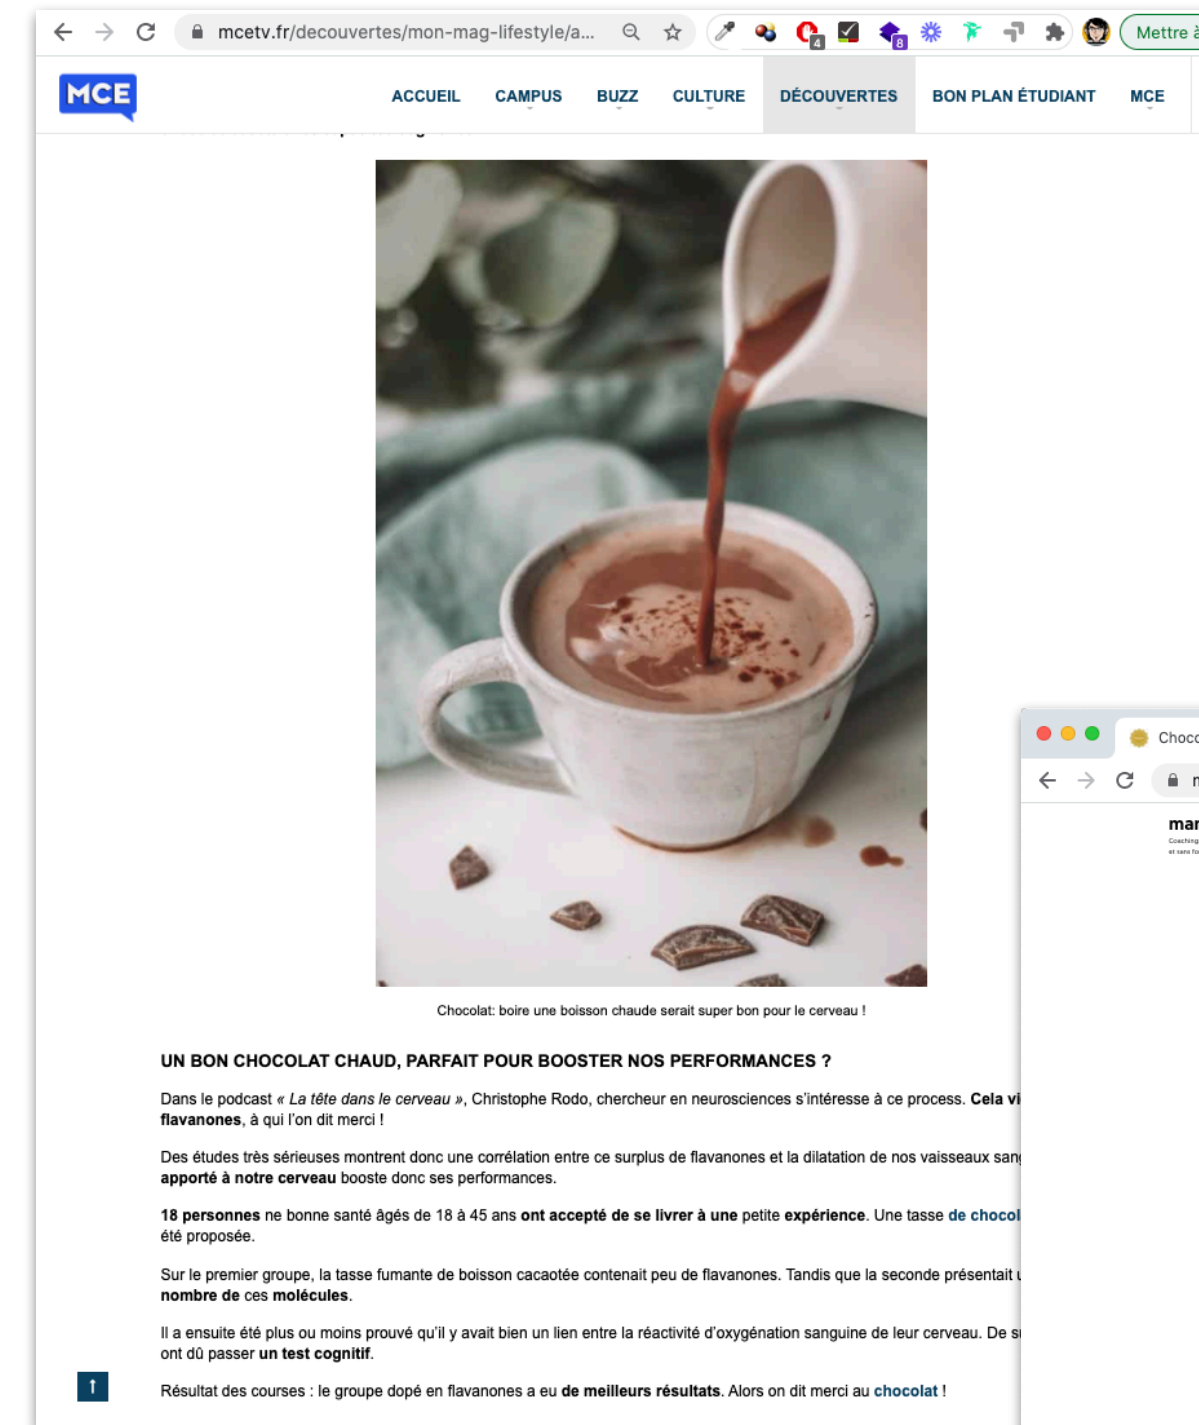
mcetv.fr/decouvertes/mon-mag-lifestyle/a...

Mettre à

MCE

ACCUEIL CAMPUS BUZZ CULTURE DÉCOUVERTES BON PLAN ÉTUDIANT MCE

Chocolat: boire une boisson chaude serait super bon pour le cerveau !

UN BON CHOCOLAT CHAUD, PARFAIT POUR BOOSTER NOS PERFORMANCES ?

Dans le podcast « La tête dans le cerveau », Christophe Rodo, chercheur en neurosciences s'intéresse à ce process. Cela vi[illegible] flavanones, à qui l'on dit merci !

Des études très sérieuses montrent donc une corrélation entre ce surplus de flavanones et la dilatation de nos vaisseaux san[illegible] apporté à notre cerveau booste donc ses performances.

18 personnes ne bonne santé âgés de 18 à 45 ans ont accepté de se livrer à une petite expérience. Une tasse de chocol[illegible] été proposée.

Sur le premier groupe, la tasse fumante de boisson cacaotée contenait peu de flavanones. Tandis que la seconde présentait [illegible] nombre de ces molécules.

Il a ensuite été plus ou moins prouvé qu'il y avait bien un lien entre la réactivité d'oxygénation sanguine de leur cerveau. De s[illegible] ont dû passer un test cognitif.

Résultat des courses : le groupe dopé en flavanones a eu de meilleurs résultats. Alors on dit merci au chocolat !

Choc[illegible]

mar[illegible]